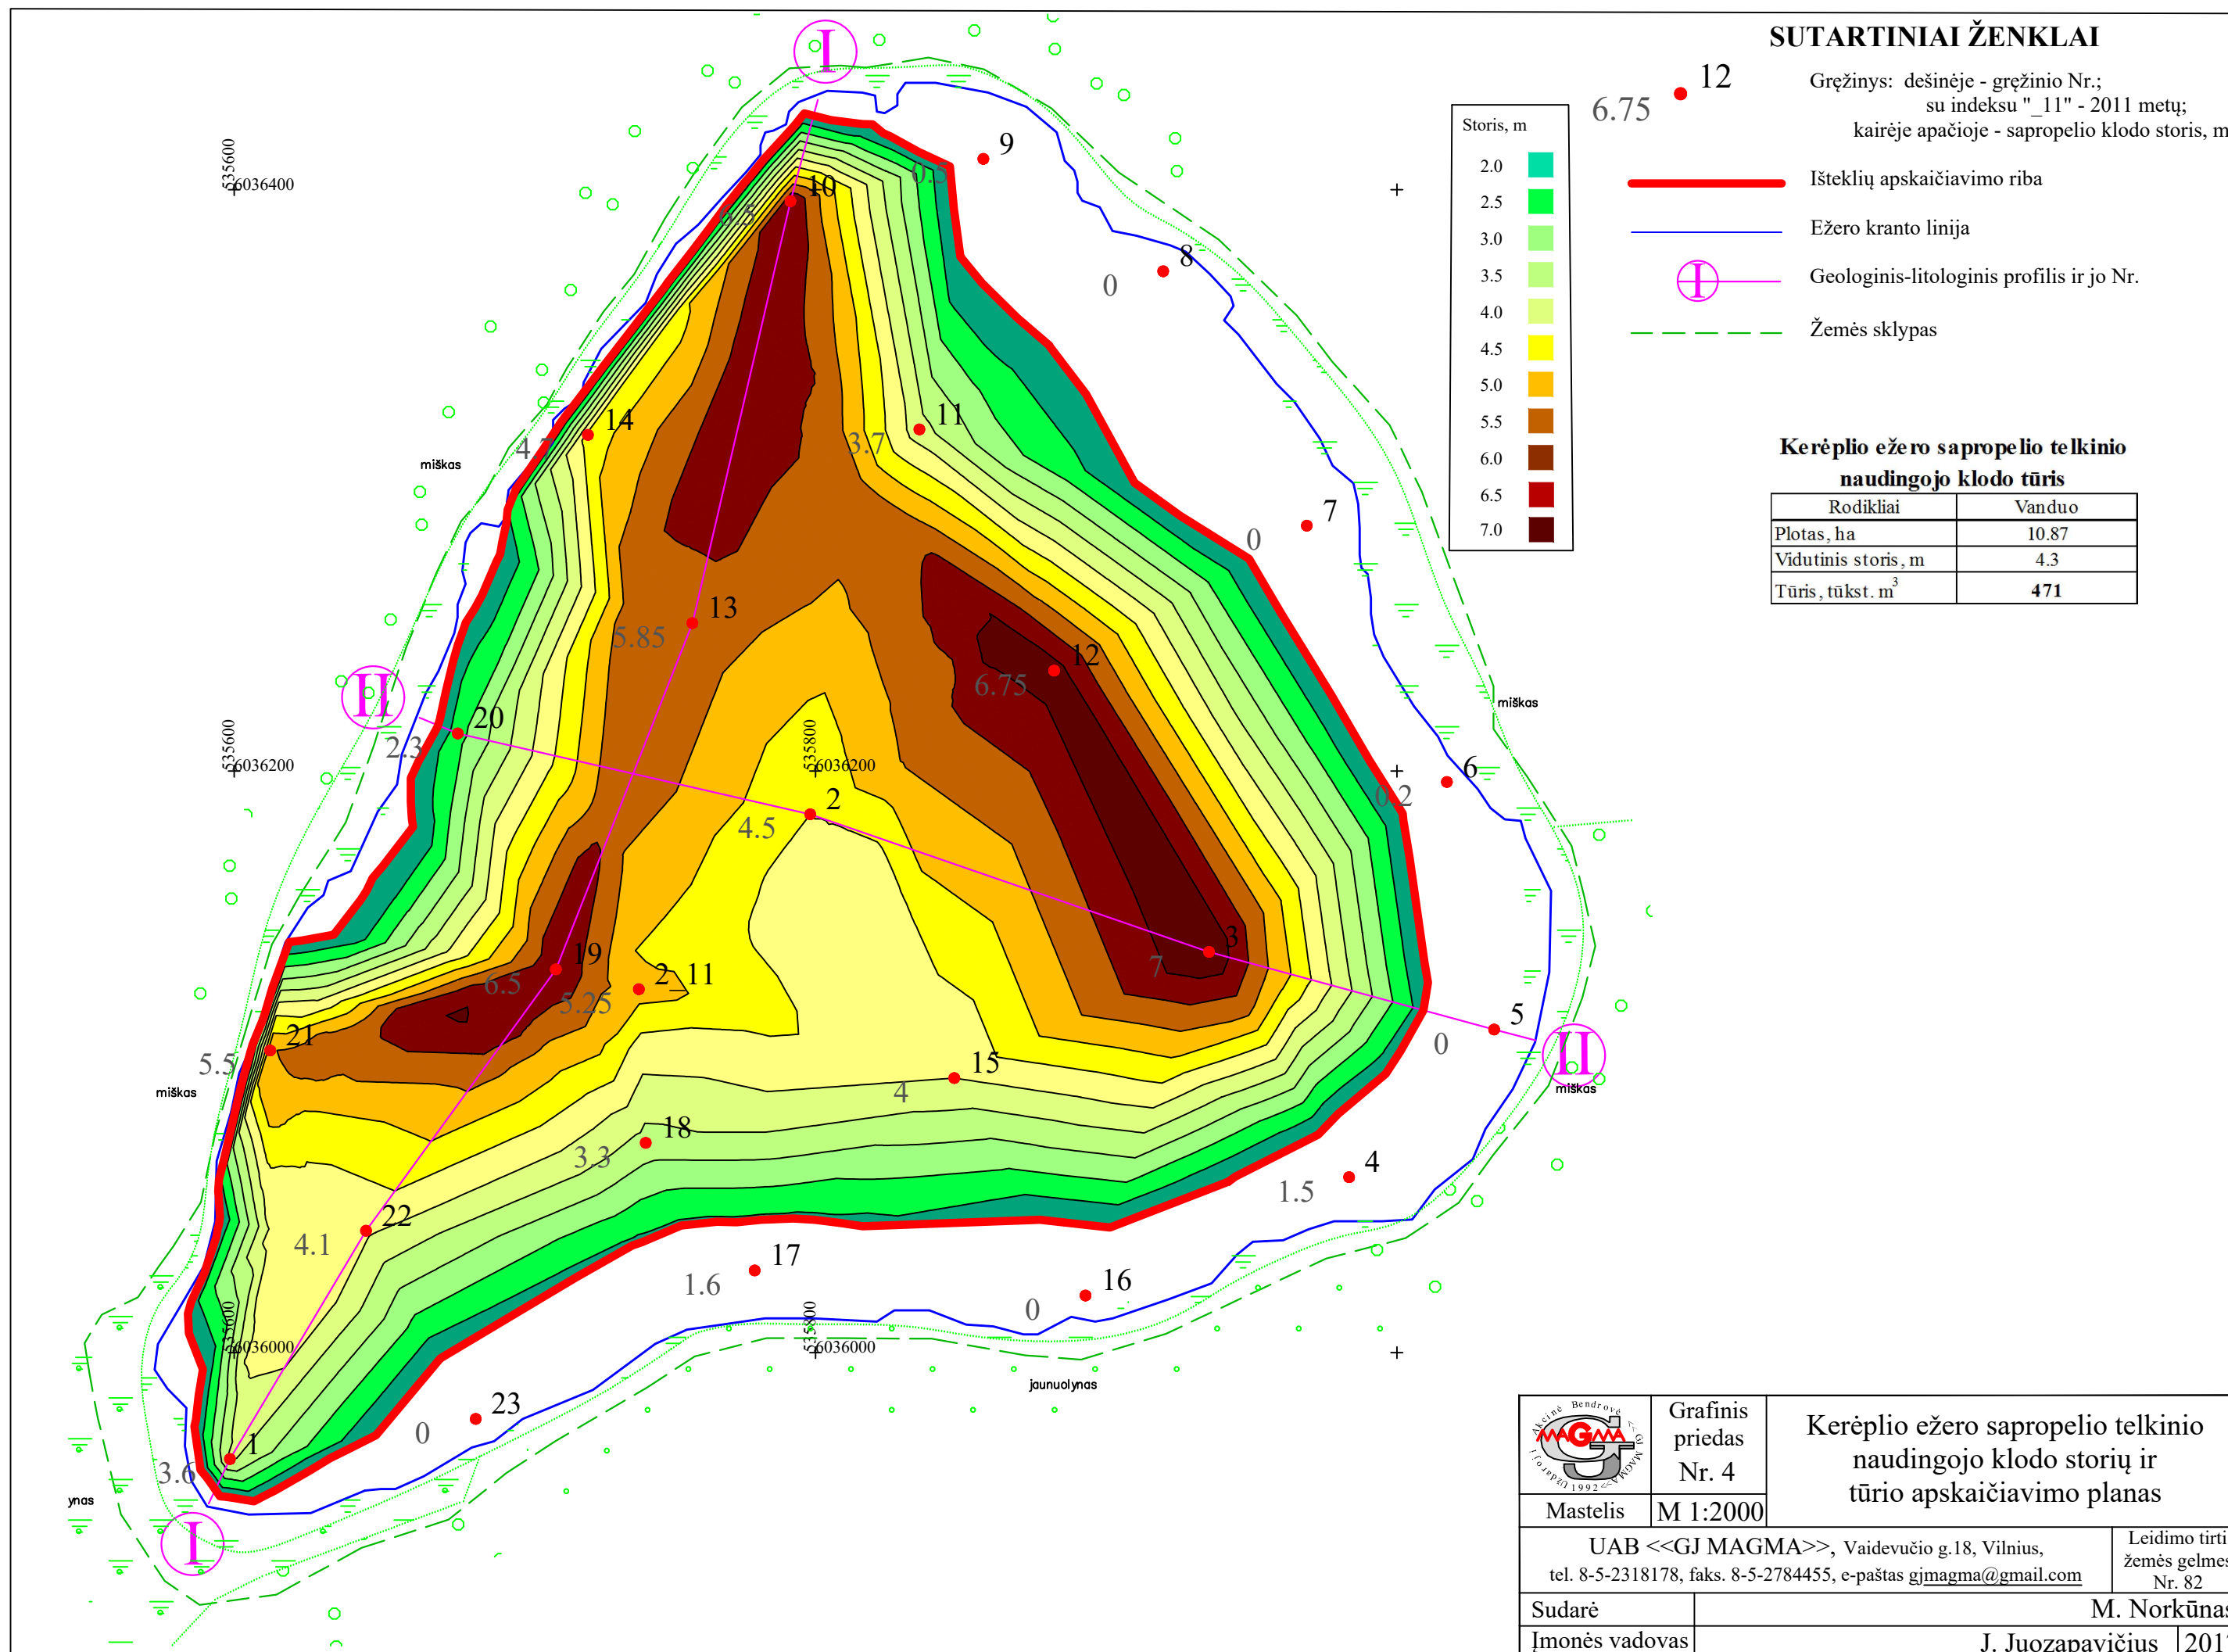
SUTARTINIAI ŽENKLAI

6.75 12 Gręžinys: dešinėje - gręžinio Nr.; su indeksu "_11" - 2011 metų; kairėje apačioje - sapropelio klodo storis, m

Išteklių apskaičiavimo riba

Ežero kranto linija

Geologinis-litologinis profilis ir jo Nr.

Žemės sklypas

Storis, m

2.0
2.5
3.0
3.5
4.0
4.5
5.0
5.5
6.0
6.5
7.0

Kerėplio ežero sapropelio telkinio naudingojo klodo tūris

| Rodikliai | Vanduo |
|---|---|
| Plotas, ha | 10.87 |
| Vidutinis storis, m | 4.3 |
| Tūris, tūkst. $m^3$ | 471 |

I

535600 6036400

miškas

10 0.5 9 8 0 6.8 14 4.1 11 3.7 7 0 13 5.85 12 6.75

II 20 2.3

535600 6036200

535800 6036200

miškas

2 4.5 6 0.2 3 7 19 6.5 2_11 5.25 21 5.5 5 0 II

miškas

miškas

15 4 18 3.3 4 1.5 22 4.1 17 1.6 16 0

535600 6036000

535800 6036000

jaunuolynas

23 0 1 3.6

ynas

I

Grafinis priedas Nr. 4

Kerėplio ežero sapropelio telkinio naudingojo klodo storių ir tūrio apskaičiavimo planas

Mastelis M 1:2000

UAB <<GJ MAGMA>>, Vaidevučio g.18, Vilnius, tel. 8-5-2318178, faks. 8-5-2784455, e-paštas gjmagma@gmail.com

Leidimo tirti žemės gelmes Nr. 82

Sudarė M. Norkūnas

Įmonės vadovas J. Juozapavičius 201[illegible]